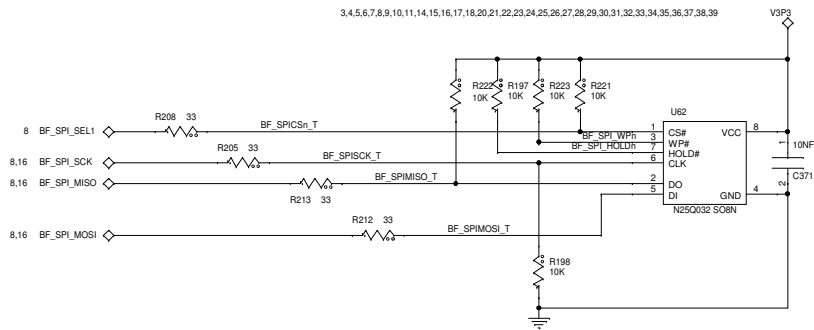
3,4,5,6,7,8,9,10,11,14,15,16,17,18,20,21,22,23,24,25,26,27,28,29,30,31,32,33,34,35,36,37,38,39

V3P3

R222 10K
R197 10K
R223 10K
R221 10K

U62

8 BF_SPI_SEL1
R208 33
BF_SPICSn_T
1 CS#
VCC 8
BF_SPI_WPh
3 WP#
BF_SPI_HOLDh
7 HOLD#
6 CLK
10NF
1
C371
2

8,16 BF_SPI_SCK
R205 33
BF_SPISCK_T

8,16 BF_SPI_MISO
BF_SPIMISO_T
R213 33
2 DO
5 DI
GND 4
N25Q032 SO8N

8,16 BF_SPI_MOSI
R212 33
BF_SPIMOSI_T

R198
10K